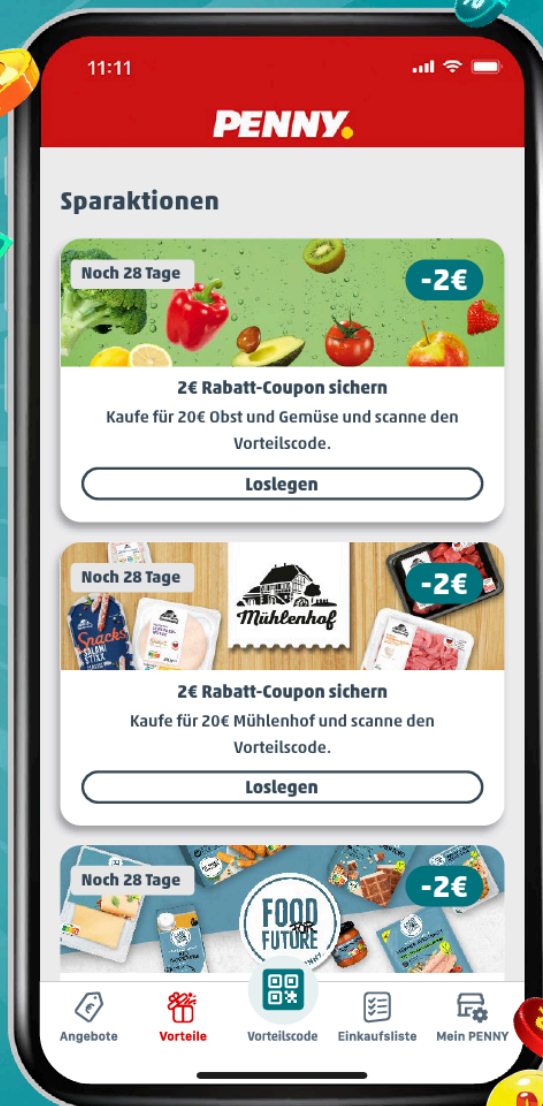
11:11

PENNY.

Sparaktionen

Noch 28 Tage

-2€

2€ Rabatt-Coupon sichern

Kaufe für 20€ Obst und Gemüse und scanne den Vorteilscode.

Loslegen

Noch 28 Tage

Snacks SALAMI STICKS

Mühlenhof

-2€

2€ Rabatt-Coupon sichern

Kaufe für 20€ Mühlenhof und scanne den Vorteilscode.

Loslegen

Noch 28 Tage

FOOD FOR FUTURE

-2€

Angebote

Vorteile

Vorteilscode

Einkaufsliste

Mein PENNY